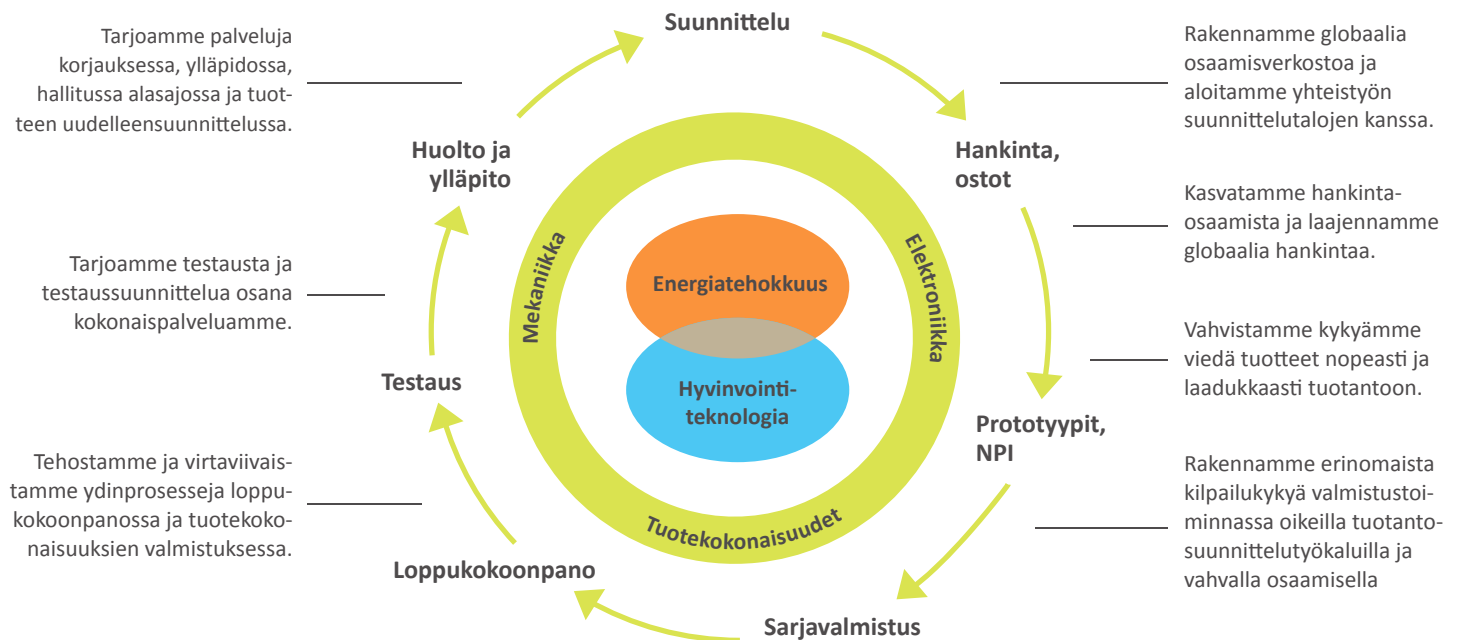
Tarjoamme palveluja korjauksessa, ylläpidossa, hallitussa alasajossa ja tuotteen uudelleensuunnittelussa.

Suunnittelu

Rakennamme globaalia osaamisverkostoa ja aloitamme yhteistyön suunnittelutalojen kanssa.

Huolto ja ylläpito

Hankinta, ostot

Kasvatamme hankintaosaamista ja laajennamme globaalia hankintaa.

Tarjoamme testausta ja testaussuunnittelua osana kokonaispalveluamme.

Mekaniikka

Elektroniikka

Energiatehokkuus

Hyvinvointiteknologia

Vahvistamme kykyämme viedä tuotteet nopeasti ja laadukkaasti tuotantoon.

Testaus

Prototyypit, NPI

Tehostamme ja virtaviivaistamme ydinprosesseja loppukokoonpanossa ja tuotekokonaisuuksien valmistuksessa.

Tuotekokonaisuudet

Rakennamme erinomaista kilpailukykyä valmistustoiminnassa oikeilla tuotantosuunnittelutyökaluilla ja vahvalla osaamisella

Loppukokoonpano

Sarjavalmistus